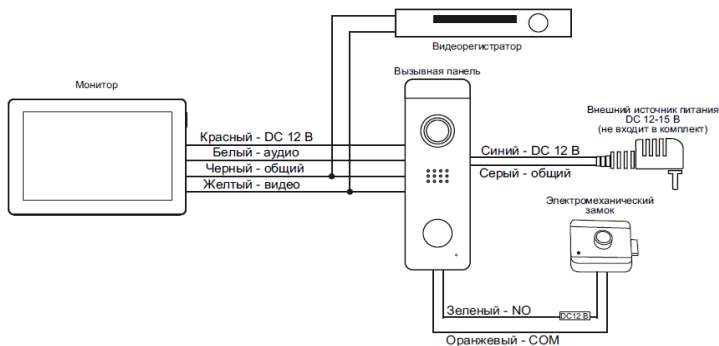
Видеорегистратор

Монитор

Вызывная панель

Внешний источник питания DC 12-15 В (не входит в комплект)

Красный - DC 12 В
Белый - аудио
Черный - общий
Желтый - видео

Синий - DC 12 В
Серый - общий

Электромеханический замок

Зеленый - NO
DC12 В
Оранжевый - COM